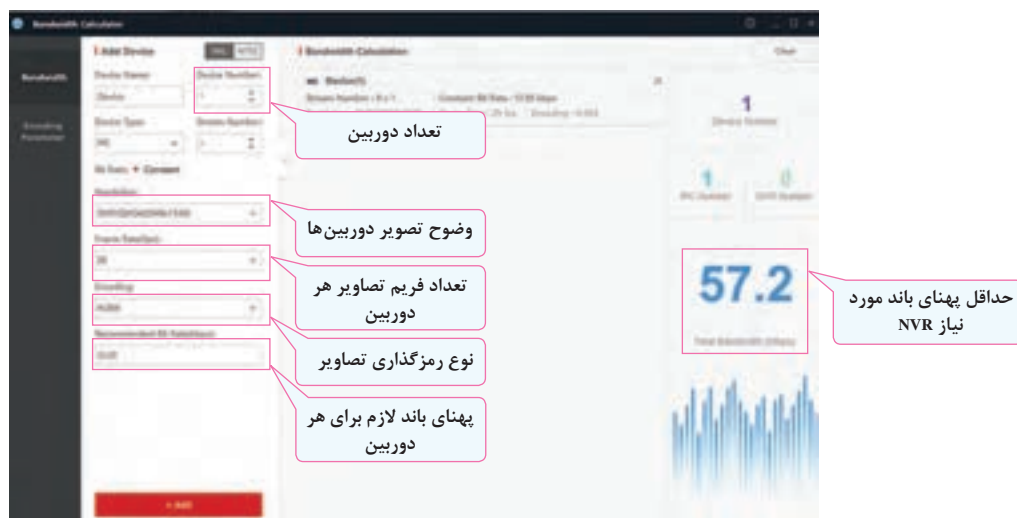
Bandwidth Calculator

Bandwidth

Encoding Parameter

Add Device

Device Name

Device

Device Number

1

Device Type

IPC

Stream Number

1

Bit Rate

Constant

Resolution

Frame Rate(fps)

25

Encoding

H.264

Recommended Bit Rate(kbps)

+ Add

Bandwidth Calculation

Clear

Device Number

IPC Number

Total Bandwidth (Mbps)

1

1

0

57.2

تعداد دوربین

وضوح تصویر دوربین‌ها

تعداد فریم تصاویر هر دوربین

نوع رمزگذاری تصاویر

پهنای باند لازم برای هر دوربین

حداقل پهنای باند مورد نیاز NVR